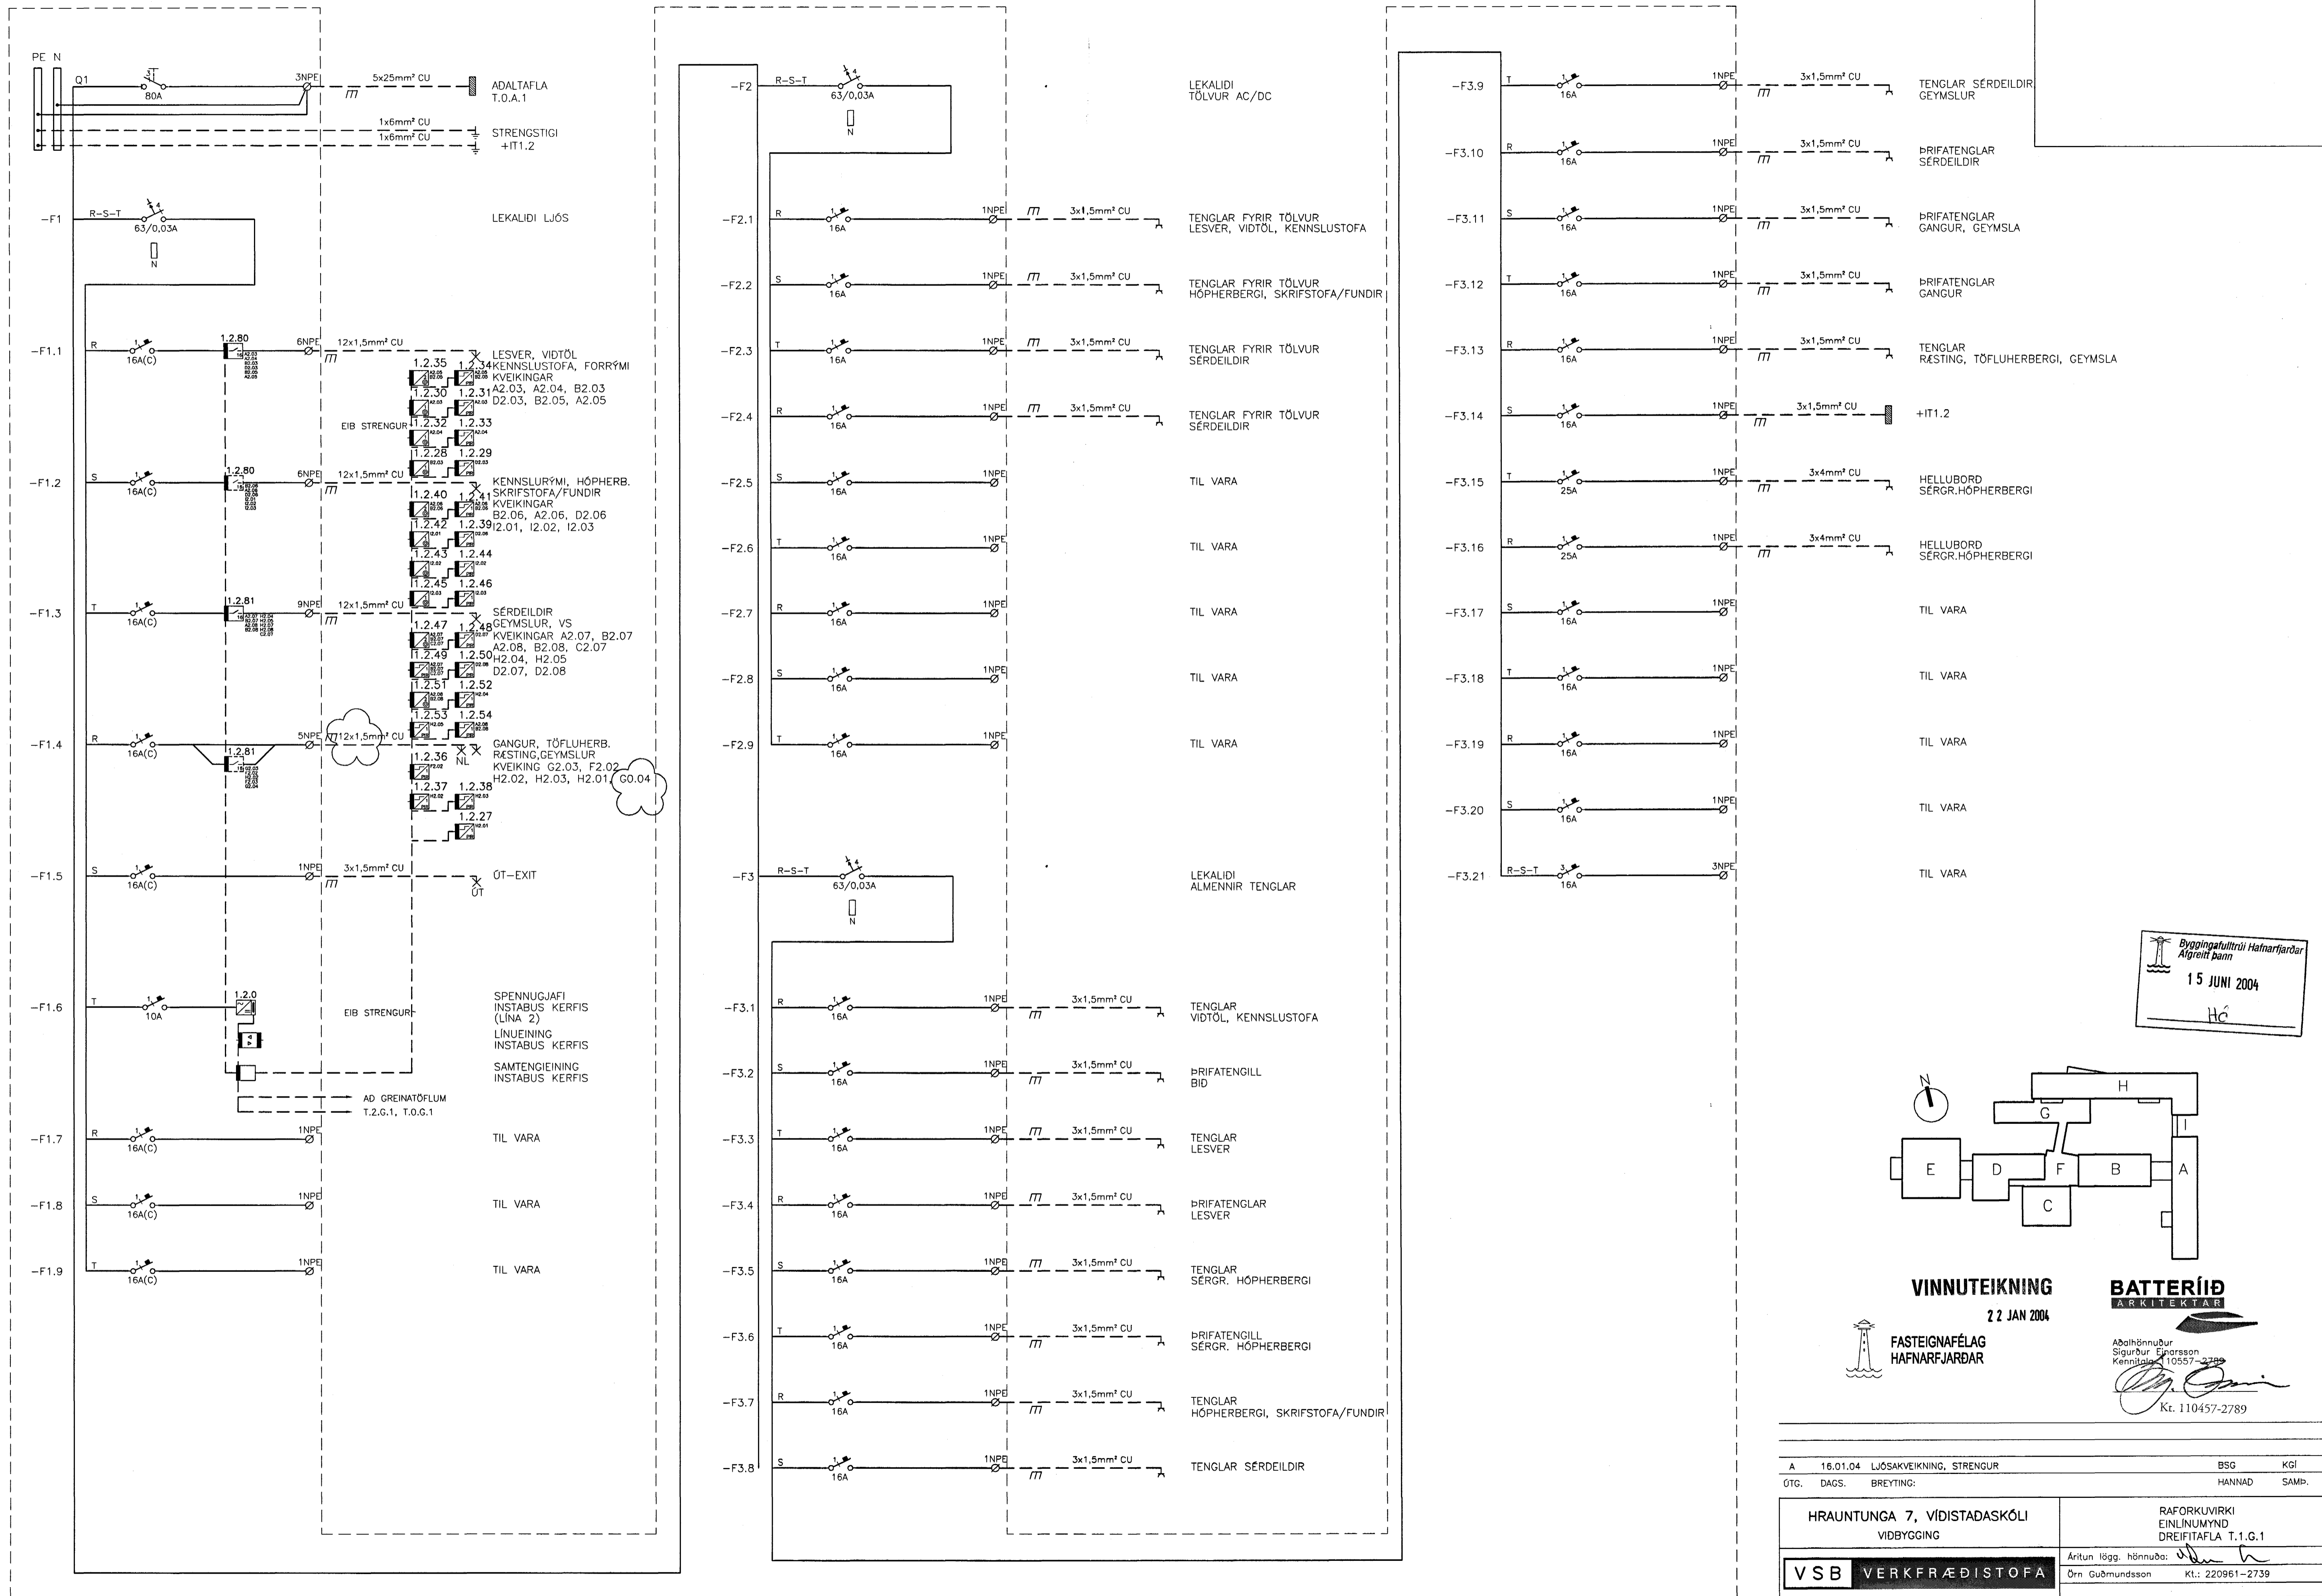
PE N
Q1
80A
3NPE
5x25mm² CU
ADALTAFLA
T.O.A.1
1x6mm² CU
1x6mm² CU
STRENGSTIGI
+IT1.2

-F1 R-S-T 63/0,03A N
LEKALIDI LJÓS

-F1.1 R 16A(C) 1.2.80 6NPE 12x1,5mm² CU
LESVER, VIDTÖL
KENNSLUSTOFA, FORRÝMI
KVEIKINGAR
A2.03, A2.04, B2.03
D2.03, B2.05, A2.05
1.2.35 1.2.34
1.2.30 1.2.31
1.2.32 1.2.33
1.2.28 1.2.29
EIB STRENGUR

-F1.2 S 16A(C) 1.2.80 6NPE 12x1,5mm² CU
KENNSLURÝMI, HÖPHERB.
SKRIFSTOFA/FUNDIR
KVEIKINGAR
B2.06, A2.06, D2.06
I2.01, I2.02, I2.03
1.2.40 1.2.41
1.2.42 1.2.39
1.2.43 1.2.44
1.2.45 1.2.46

-F1.3 T 16A(C) 1.2.81 9NPE 12x1,5mm² CU
SÉRDEILDIR
GEYMSLUR, VS
KVEIKINGAR A2.07, B2.07
A2.08, B2.08, C2.07
H2.04, H2.05
D2.07, D2.08
1.2.47 1.2.48
1.2.49 1.2.50
1.2.51 1.2.52
1.2.53 1.2.54

-F1.4 R 16A(C) 1.2.81 5NPE 12x1,5mm² CU
GANGUR, TÖFLUHERB.
RÆSTING,GEYMSLUR
KVEIKING G2.03, F2.02
H2.02, H2.03, H2.01
G0.04
1.2.36 NL
1.2.37 1.2.38
1.2.27

-F1.5 S 16A(C) 1NPE 3x1,5mm² CU
ÚT-EXIT
ÚT

-F1.6 T 10A 1.2.0
EIB STRENGUR
SPENNUGJAFI
INSTABUS KERFIS
(LÍNA 2)
LÍNUEINING
INSTABUS KERFIS
SAMTENGIEINING
INSTABUS KERFIS
AD GREINATÖFLUM
T.2.G.1, T.0.G.1

-F1.7 R 16A(C) 1NPE TIL VARA
-F1.8 S 16A(C) 1NPE TIL VARA
-F1.9 T 16A(C) 1NPE TIL VARA

-F2 R-S-T 63/0,03A N
LEKALIDI
TÖLVUR AC/DC

-F2.1 R 16A 1NPE 3x1,5mm² CU
TENGLAR FYRIR TÖLVUR
LESVER, VIDTÖL, KENNSLUSTOFA
-F2.2 S 16A 1NPE 3x1,5mm² CU
TENGLAR FYRIR TÖLVUR
HÓPHERBERGI, SKRIFSTOFA/FUNDIR
-F2.3 T 16A 1NPE 3x1,5mm² CU
TENGLAR FYRIR TÖLVUR
SÉRDEILDIR
-F2.4 R 16A 1NPE 3x1,5mm² CU
TENGLAR FYRIR TÖLVUR
SÉRDEILDIR
-F2.5 S 16A 1NPE TIL VARA
-F2.6 T 16A 1NPE TIL VARA
-F2.7 R 16A 1NPE TIL VARA
-F2.8 S 16A 1NPE TIL VARA
-F2.9 T 16A 1NPE TIL VARA

-F3 R-S-T 63/0,03A N
LEKALIDI
ALMENNIR TENGLAR

-F3.1 R 16A 1NPE 3x1,5mm² CU
TENGLAR
VIDTÖL, KENNSLUSTOFA
-F3.2 S 16A 1NPE 3x1,5mm² CU
ÞRIFATENGILL
BID
-F3.3 T 16A 1NPE 3x1,5mm² CU
TENGLAR
LESVER
-F3.4 R 16A 1NPE 3x1,5mm² CU
ÞRIFATENGLAR
LESVER
-F3.5 S 16A 1NPE 3x1,5mm² CU
TENGLAR
SÉRGR. HÓPHERBERGI
-F3.6 T 16A 1NPE 3x1,5mm² CU
ÞRIFATENGILL
SÉRGR. HÓPHERBERGI
-F3.7 R 16A 1NPE 3x1,5mm² CU
TENGLAR
HÓPHERBERGI, SKRIFSTOFA/FUNDIR
-F3.8 S 16A 1NPE 3x1,5mm² CU
TENGLAR SÉRDEILDIR

-F3.9 T 16A 1NPE 3x1,5mm² CU
TENGLAR SÉRDEILDIR
GEYMSLUR
-F3.10 R 16A 1NPE 3x1,5mm² CU
ÞRIFATENGLAR
SÉRDEILDIR
-F3.11 S 16A 1NPE 3x1,5mm² CU
ÞRIFATENGLAR
GANGUR, GEYMSLA
-F3.12 T 16A 1NPE 3x1,5mm² CU
ÞRIFATENGLAR
GANGUR
-F3.13 R 16A 1NPE 3x1,5mm² CU
TENGLAR
RÆSTING, TÖFLUHERBERGI, GEYMSLA
-F3.14 S 16A 1NPE 3x1,5mm² CU
+IT1.2
-F3.15 T 25A 1NPE 3x4mm² CU
HELLUBORD
SÉRGR.HÓPHERBERGI
-F3.16 R 25A 1NPE 3x4mm² CU
HELLUBORD
SÉRGR.HÓPHERBERGI
-F3.17 S 16A 1NPE TIL VARA
-F3.18 T 16A 1NPE TIL VARA
-F3.19 R 16A 1NPE TIL VARA
-F3.20 S 16A 1NPE TIL VARA
-F3.21 R-S-T 16A 3NPE TIL VARA

Byggingafulltrúi Hafnarfjarðar
Afgreitt þann
15 JUNI 2004
Hó

N
H G I E D F B A C

VINNUTEIKNING
22 JAN 2004
FASTEIGNAFÉLAG
HAFNARFJARÐAR

BATTERÍIÐ
ARKITEKTAR
Aðalhönnuður
Sigurður Einarsson
Kennitala 110557-2789
Kt. 110457-2789

| A | 16.01.04 | LJÓSAKVEIKNING, STRENGUR | BSG | KGÍ |
|---|---|---|---|---|
| ÚTG. | DAGS. | BREYTING: | HANNAD | SAMÞ. |

HRAUNTUNGA 7, VÍDISTADASKÓLI
VIDBYGGING
RAFORKUVIRKI
EINLÍNUMYND
DREIFITAFLA T.1.G.1
Áritun lögg. hönnuða:
Örn Guðmundsson Kt.: 220961-2739
VSB VERKFRÆÐISTOFA